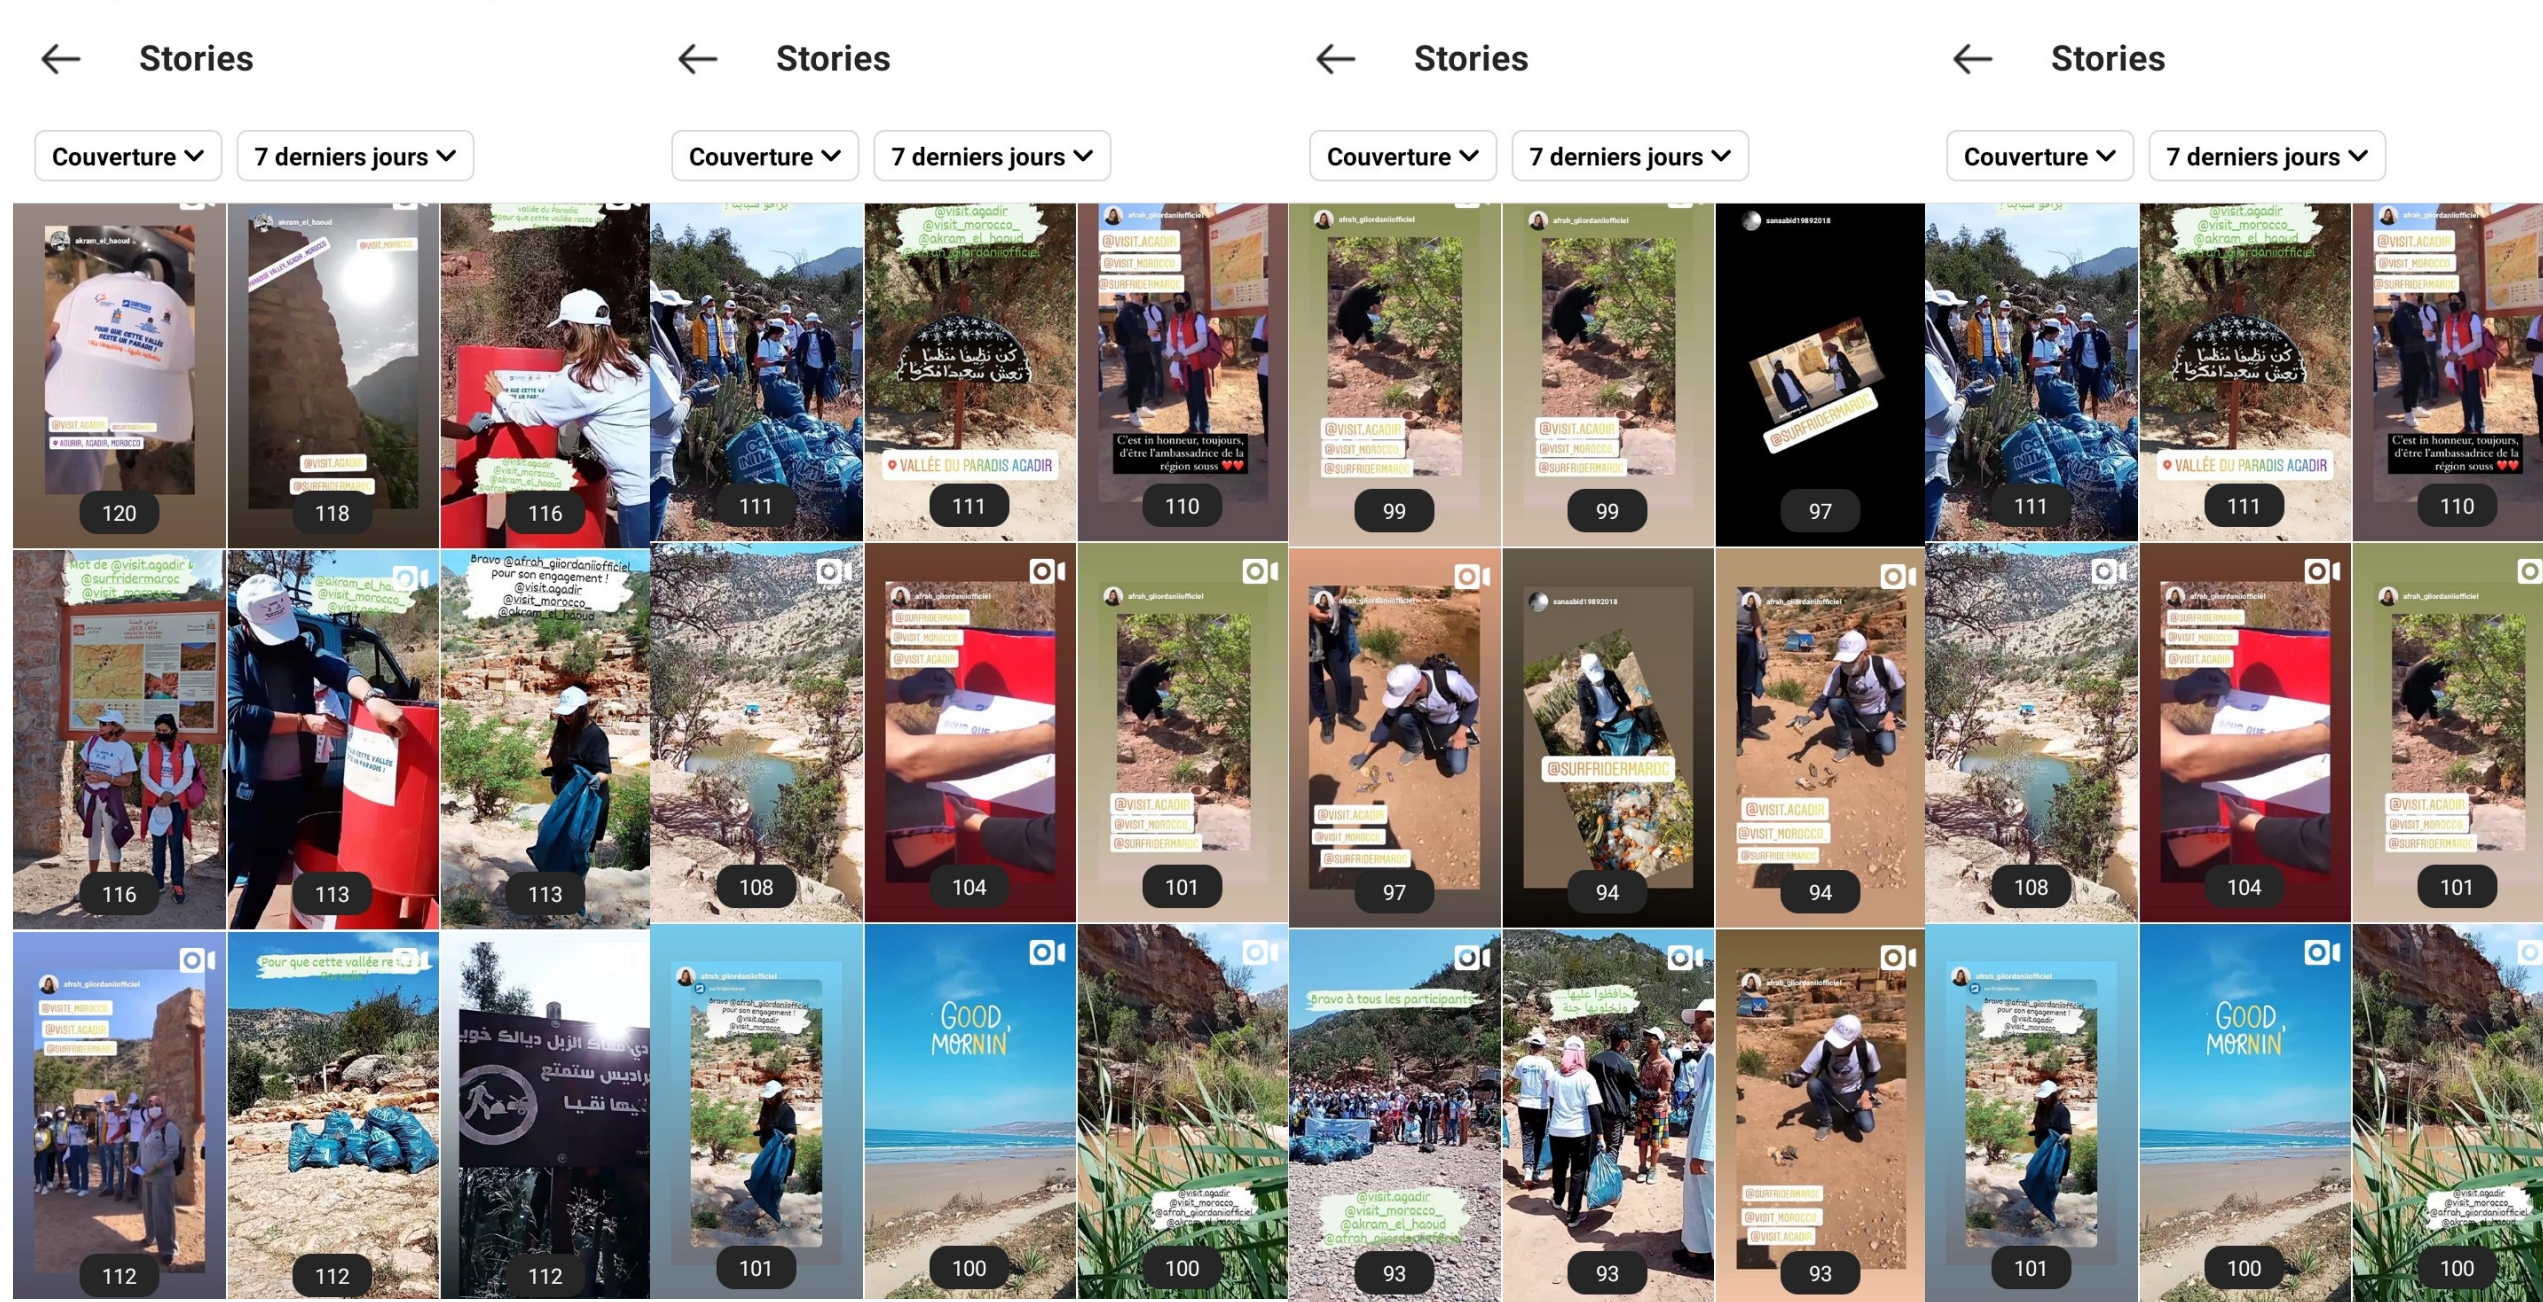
Stories

Couverture 7 derniers jours

akram_el_haoud
POUR QUE CETTE VALLÉE RESTE UN PARADIS !
@VISIT_AGADIR
AOURIR, AGADIR, MOROCCO
120

akram_el_haoud
@VISIT_MOROCCO
@VISIT_AGADIR
@SURFRIDERMAROC
118

vallée du Paradis
pour que cette vallée reste
@visit.agadir
@visit_morocco
@akram_el_haoud
116

Mot de @visit.agadir
@surfridermaroc
@visit_morocco
116

@akram_el_haoud
@visit_morocco
@visit_agadir
113

Bravo @afrah_giiordaniiofficiel pour son engagement !
@visit.agadir
@visit_morocco
@akram_el_haoud
113

afrah_giiordaniiofficiel
@VISIT_MOROCCO
@VISIT_AGADIR
@SURFRIDERMAROC
112

Pour que cette vallée reste
112

دي معاك الزبل ديالك خويا
باراديس ستمتع
بيها نقيا
112

Stories

Couverture 7 derniers jours

111

@visit.agadir
@visit_morocco_
@akram_el_haoud
@afrah_giiordaniiofficiel
كن نظيفا منظما
تعش سعيدا منكرما
VALLÉE DU PARADIS AGADIR
111

afrah_giiordaniiofficiel
@VISIT_AGADIR
@VISIT_MOROCCO
@SURFRIDERMAROC
C'est in honneur, toujours, d'être l'ambassadrice de la région souss ❤️❤️
110

108

afrah_giiordaniiofficiel
@SURFRIDERMAROC
@VISIT_MOROCCO
@VISIT_AGADIR
104

afrah_giiordaniiofficiel
@VISIT_AGADIR
@VISIT_MOROCCO
@SURFRIDERMAROC
101

afrah_giiordaniiofficiel
Bravo @afrah_giiordaniiofficiel pour son engagement !
@visit.agadir
@visit_morocco
101

GOOD MORNIN'
100

@visit.agadir
@visit_morocco
@afrah_giiordaniiofficiel
@akram_el_haoud
100

Stories

Couverture 7 derniers jours

afrah_giiordaniiofficiel
@VISIT_AGADIR
@VISIT_MOROCCO
@SURFRIDERMAROC
99

afrah_giiordaniiofficiel
@VISIT_AGADIR
@VISIT_MOROCCO
@SURFRIDERMAROC
99

sanaabid19892018
@SURFRIDERMAROC
97

afrah_giiordaniiofficiel
@VISIT_AGADIR
@VISIT_MOROCCO
@SURFRIDERMAROC
97

sanaabid19892018
@SURFRIDERMAROC
94

afrah_giiordaniiofficiel
@VISIT_AGADIR
@VISIT_MOROCCO
@SURFRIDERMAROC
94

Bravo à tous les participants
@visit.agadir
@visit_morocco_
@akram_el_haoud
@afrah_giiordaniiofficiel
93

حافظوا عليها
93

afrah_giiordaniiofficiel
@SURFRIDERMAROC
@VISIT_MOROCCO
@VISIT_AGADIR
93

Stories

Couverture 7 derniers jours

111

@visit.agadir
@visit_morocco_
@akram_el_haoud
@afrah_giiordaniiofficiel
كن نظيفا منظما
تعش سعيدا منكرما
VALLÉE DU PARADIS AGADIR
111

afrah_giiordaniiofficiel
@VISIT_AGADIR
@VISIT_MOROCCO
@SURFRIDERMAROC
C'est in honneur, toujours, d'être l'ambassadrice de la région souss ❤️❤️
110

108

afrah_giiordaniiofficiel
@SURFRIDERMAROC
@VISIT_MOROCCO
@VISIT_AGADIR
104

afrah_giiordaniiofficiel
@VISIT_AGADIR
@VISIT_MOROCCO
@SURFRIDERMAROC
101

afrah_giiordaniiofficiel
Bravo @afrah_giiordaniiofficiel pour son engagement !
@visit.agadir
@visit_morocco
101

GOOD MORNIN'
100

@visit.agadir
@visit_morocco
@afrah_giiordaniiofficiel
@akram_el_haoud
100